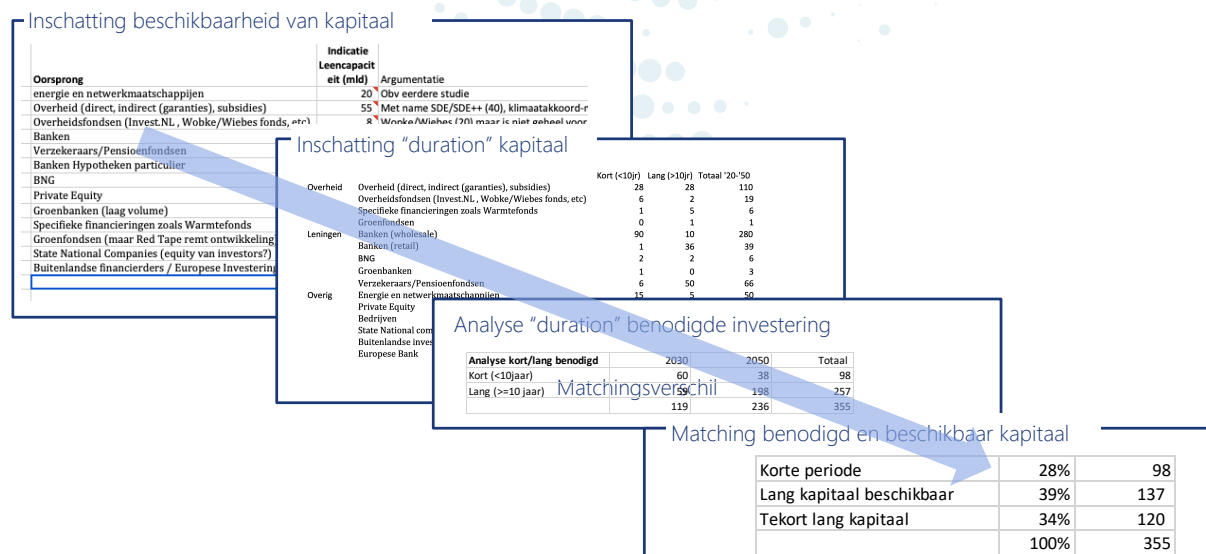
Inschatting beschikbaarheid van kapitaal

| Oorsprong | Indicatie Leencapaciteit (mld) | Argumentatie |
|---|---|---|
| energie en netwerkmaatschappijen | 20 | Obv eerdere studie |
| Overheid (direct, indirect (garanties), subsidies) | 55 | Met name SDE/SDE++ (40), klimaatakkoord-r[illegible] |
| Overheidsfondsen (Invest.NL , Wobke/Wiebes fonds, etc) | 8 | Wobke/Wiebes (20) maar is niet geheel voor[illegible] |
| Banken | | |
| Verzekeraars/Pensioenfondsen | | |
| Banken Hypotheken particulier | | |
| BNG | | |
| Private Equity | | |
| Groenbanken (laag volume) | | |
| Specifieke financieringen zoals Warmtefonds | | |
| Groenfondsen (maar Red Tape remt ontwikkeling | | |
| State National Companies (equity van investors?) | | |
| Buitenlandse financierders / Europese Investering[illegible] | | |

Inschatting "duration" kapitaal

| | | Kort (<10jr) | Lang (>10jr) | Totaal '20-'50 |
|---|---|---|---|---|
| Overheid | Overheid (direct, indirect (garanties), subsidies) | 28 | 28 | 110 |
| | Overheidsfondsen (Invest.NL , Wobke/Wiebes fonds, etc) | 6 | 2 | 19 |
| | Specifieke financieringen zoals Warmtefonds | 1 | 5 | 6 |
| | Groenfondsen | 0 | 1 | 1 |
| Leningen | Banken (wholesale) | 90 | 10 | 280 |
| | Banken (retail) | 1 | 36 | 39 |
| | BNG | 2 | 2 | 6 |
| | Groenbanken | 1 | 0 | 3 |
| | Verzekeraars/Pensioenfondsen | 6 | 50 | 66 |
| Overig | Energie en netwerkmaatschappijen | 15 | 5 | 50 |
| | Private Equity | | | |
| | Bedrijven | | | |
| | State National com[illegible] | | | |
| | Buitenlandse inves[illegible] | | | |
| | Europese Bank | | | |

Analyse "duration" benodigde investering

| Analyse kort/lang benodigd | 2030 | 2050 | Totaal |
|---|---|---|---|
| Kort (<10jaar) | 60 | 38 | 98 |
| Lang (>=10 jaar) | 59 | 198 | 257 |
| | 119 | 236 | 355 |

Matchingsverschil

Matching benodigd en beschikbaar kapitaal

| | | |
|---|---|---|
| Korte periode | 28% | 98 |
| Lang kapitaal beschikbaar | 39% | 137 |
| Tekort lang kapitaal | 34% | 120 |
| | 100% | 355 |